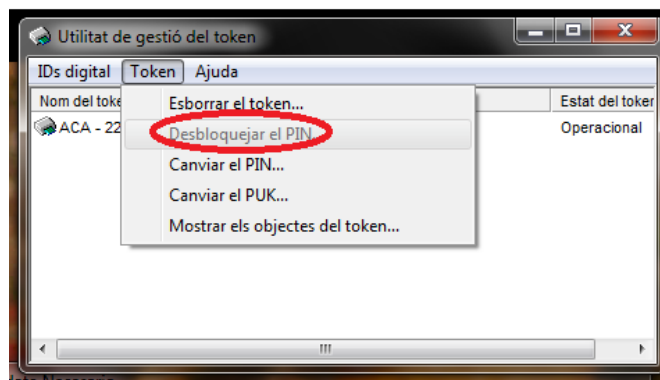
Utilitat de gestió del token

IDs digital Token Ajuda

Nom del toke

ACA - 22

Estat del toker

Operacional

Esborrar el token...

Desbloquejar el PIN...

Canviar el PIN...

Canviar el PUK...

Mostrar els objectes del token...